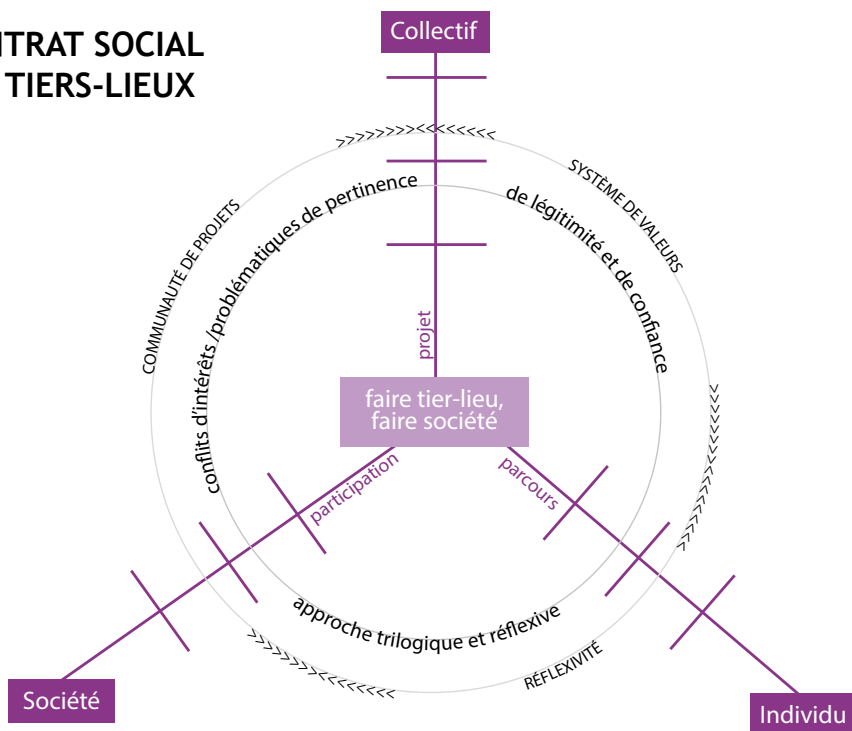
NTRAT SOCIAL
TIERS-LIEUX

Collectif

>>>>>>>>><<<<<<<<

SYSTÈME DE VALEURS

COMMUNAUTÉ DE PROJETS

conflits d'intérêts /problématiques de pertinence

de légitimité et de confiance

projet

faire tier-lieu, faire société

participation

parcours

approche trilogique et réflexive

>>>>>>>>>

>>>>>>>>>

>>>>>>>><<<<<<<<

RÉFLEXIVITÉ

Société

Individu